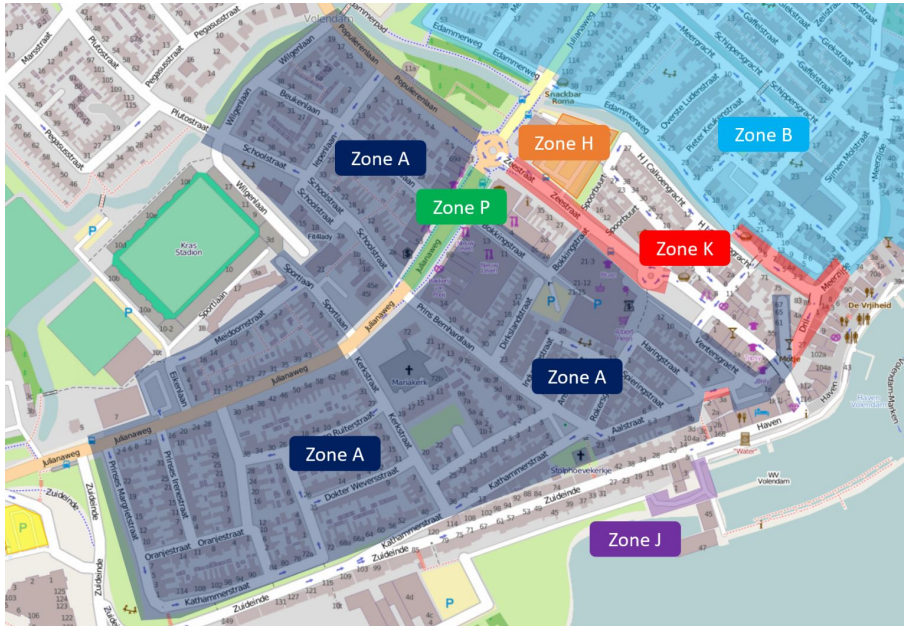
Zone A
Zone P
Zone H
Zone B
Zone K
Zone A
Zone A
Zone J

Volendam
Edammerweg
Julianaweg
Snackbar Roma
Meergracht
Gaffelstraat
Schippersgracht
Oude Draaibrug
Pieter Keijzerstraat
Simon Moltstraat
H J Calkoenstraat
Zeestraat
Sportbuurt
Populierenlaan
Wilgenlaan
Beukenlaan
Schoolstraat
Ierenlaan
Plutostraat
Pegasusstraat
Marsstraat
Kras Stadion
Sportlaan
Meidoornstraat
Julianaweg
Kerkstraat
Mariakerk
Prins Bernhardlaan
Bokkingstraat
Kathammerstraat
Zuideinde
Dokter Weversstraat
Ruiterstraat
Prinses Margrietstraat
Prinses Irenestraat
Oranjestraat
Haven
Havenstraat
Aalstraat
Stolphoevekerkje
Haringstraat
Veenestraat
Drie
De Vrijheid
Volendam-Marken
WV Volendam
Water
P